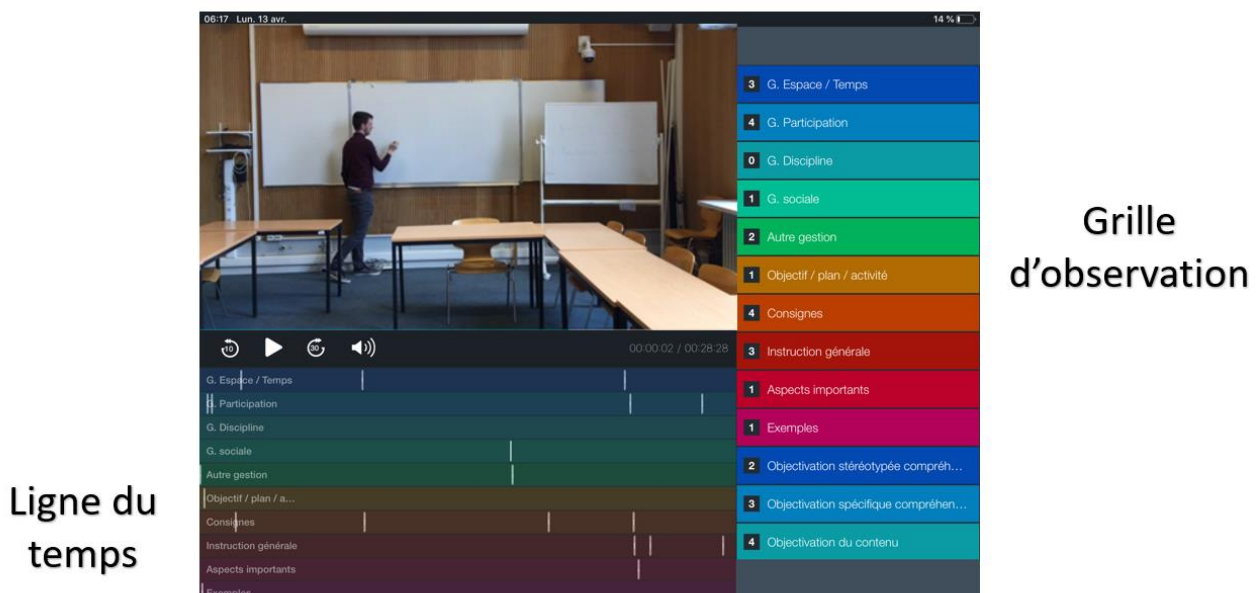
06:17 Lun. 13 avr.

14 %

00:00:02 / 00:28:28

G. Espace / Temps
G. Participation
G. Discipline
G. sociale
Autre gestion
Objectif / plan / a...
Consignes
Instruction générale
Aspects importants
Exemples

3 G. Espace / Temps
4 G. Participation
0 G. Discipline
1 G. sociale
2 Autre gestion
1 Objectif / plan / activité
4 Consignes
3 Instruction générale
1 Aspects importants
1 Exemples
2 Objectivation stéréotypée compréh...
3 Objectivation spécifique compréhen...
4 Objectivation du contenu

Grille d'observation

Ligne du temps